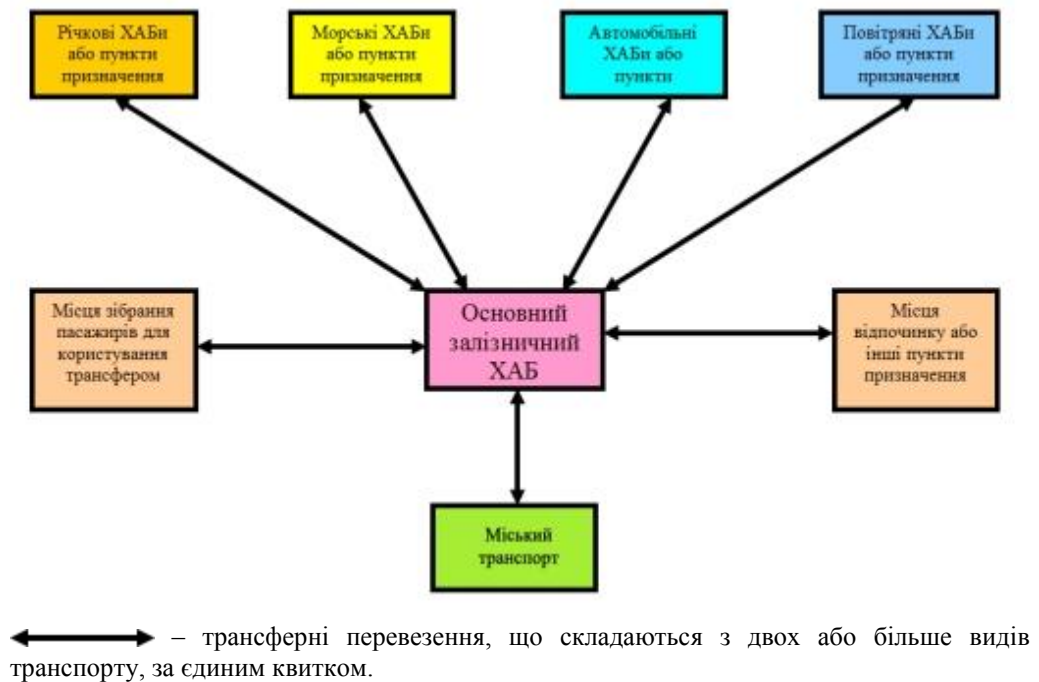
Річкові ХАБи або пункти призначення

Морські ХАБи або пункти призначення

Автомобільні ХАБи або пункти

Повітряні ХАБи або пункти призначення

Місця зібрання пасажирів для користування трансфером

Основний залізничний ХАБ

Місця відпочинку або інші пункти призначення

Міський транспорт

– трансферні перевезення, що складаються з двох або більше видів транспорту, за єдиним квитком.